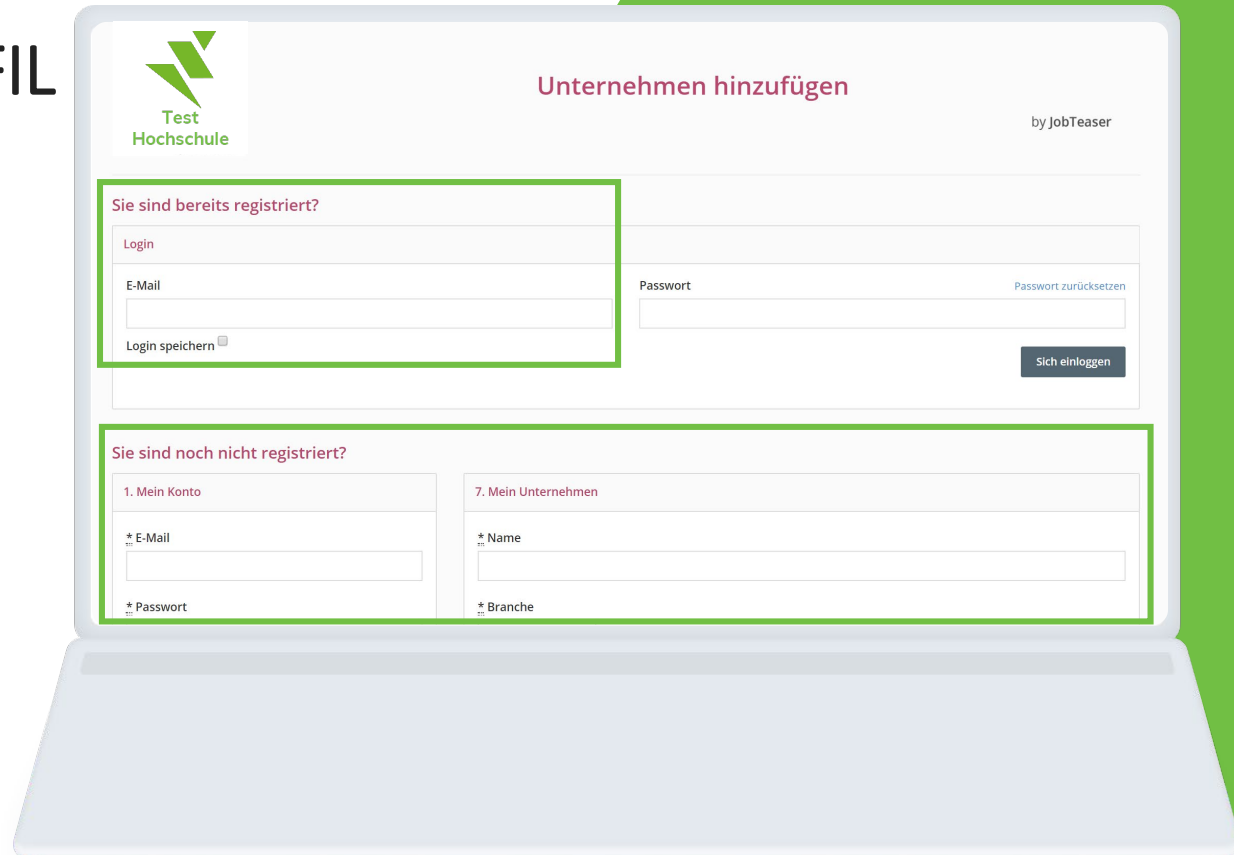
FIL

Test Hochschule

Unternehmen hinzufügen

by JobTeaser

Sie sind bereits registriert?

Login

E-Mail

Passwort

Passwort zurücksetzen

Login speichern

Sich einloggen

Sie sind noch nicht registriert?

1. Mein Konto

* E-Mail

* Passwort

7. Mein Unternehmen

* Name

* Branche